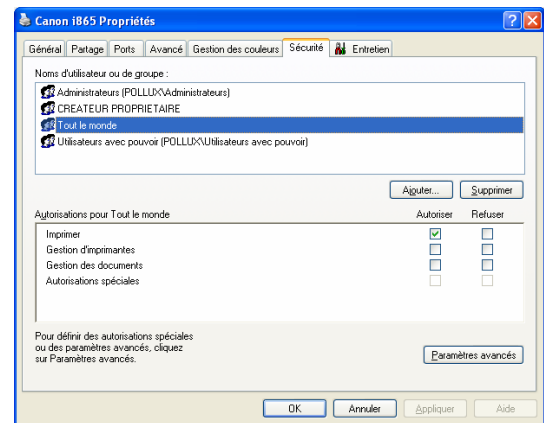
Canon i865 Propriétés

Général | Partage | Ports | Avancé | Gestion des couleurs | Sécurité | Entretien

Noms d'utilisateur ou de groupe :

Administrateurs (POLLUX\Administrateurs)
CREATEUR PROPRIETAIRE
Tout le monde
Utilisateurs avec pouvoir (POLLUX\Utilisateurs avec pouvoir)

Ajouter... Supprimer

| Autorisations pour Tout le monde | Autoriser | Refuser |
|---|---|---|
| Imprimer | ☑ | ☐ |
| Gestion d'imprimantes | ☐ | ☐ |
| Gestion des documents | ☐ | ☐ |
| Autorisations spéciales | ☐ | ☐ |

Pour définir des autorisations spéciales ou des paramètres avancés, cliquez sur Paramètres avancés.

Paramètres avancés

OK Annuler Appliquer Aide